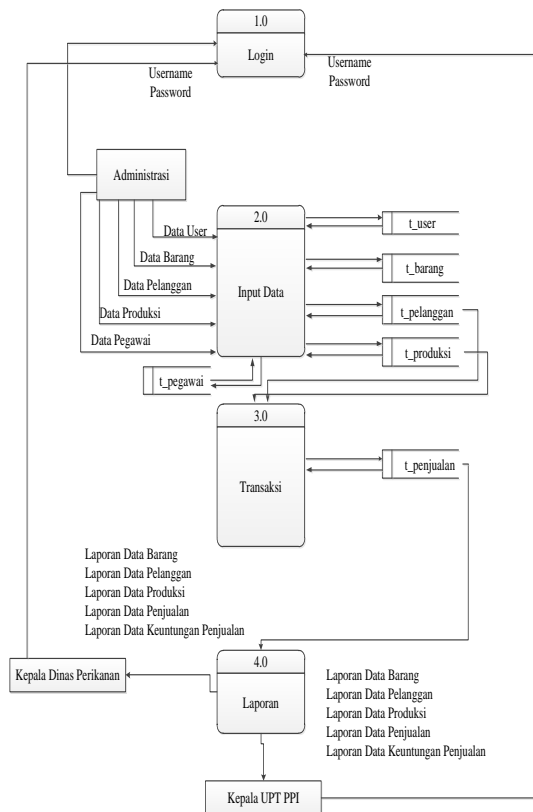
1.0

Login

Username
Password

Username
Password

Administrasi

2.0

Input Data

Data User

Data Barang

Data Pelanggan

Data Produksi

Data Pegawai

t_user

t_barang

t_pelanggan

t_produksi

t_pegawai

3.0

Transaksi

t_penjualan

Laporan Data Barang
Laporan Data Pelanggan
Laporan Data Produksi
Laporan Data Penjualan
Laporan Data Keuntungan Penjualan

Kepala Dinas Perikanan

4.0

Laporan

Laporan Data Barang
Laporan Data Pelanggan
Laporan Data Produksi
Laporan Data Penjualan
Laporan Data Keuntungan Penjualan

Kepala UPT PPI